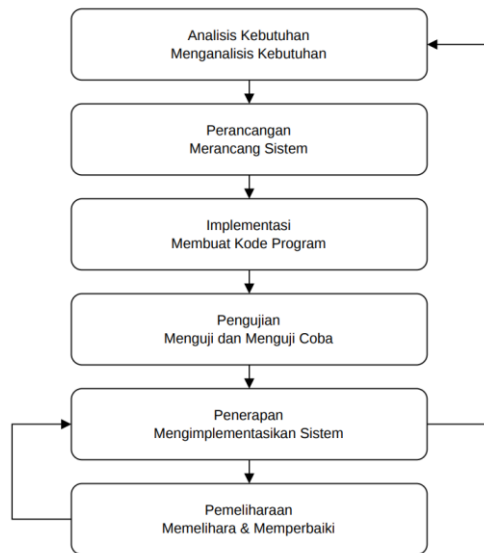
Analisis Kebutuhan
Menganalisis Kebutuhan

Perancangan
Merancang Sistem

Implementasi
Membuat Kode Program

Pengujian
Menguji dan Menguji Coba

Penerapan
Mengimplementasikan Sistem

Pemeliharaan
Memelihara & Memperbaiki